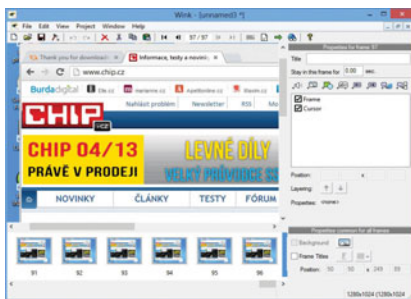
Wink - [unnamed3 *]

File Edit View Project Window Help

97 / 97

Thank you for download

Informace, testy a novinl

www.chip.cz

Burdadigital

Elle.cz

Marianne.cz

Apetitonline.cz

Maxim.cz

Nahlásit problém

Newsletter

RSS

Mo

CHIP

CHIP 04/13

PRÁVĚ V PRODEJI

LEVNÉ DÍLY

VELKÝ PRŮVODCE SE

NOVINKY

ČLÁNKY

TESTY

FÓRUM

91

92

93

94

95

96

Properties for frame 97

Title

Stay in the frame for 0.00 secs

Frame

Cursor

Position

Layering

Properties

Properties common for all frames

Background

Frame Titles

Position 10 249

1280x1024 (1280x1024)